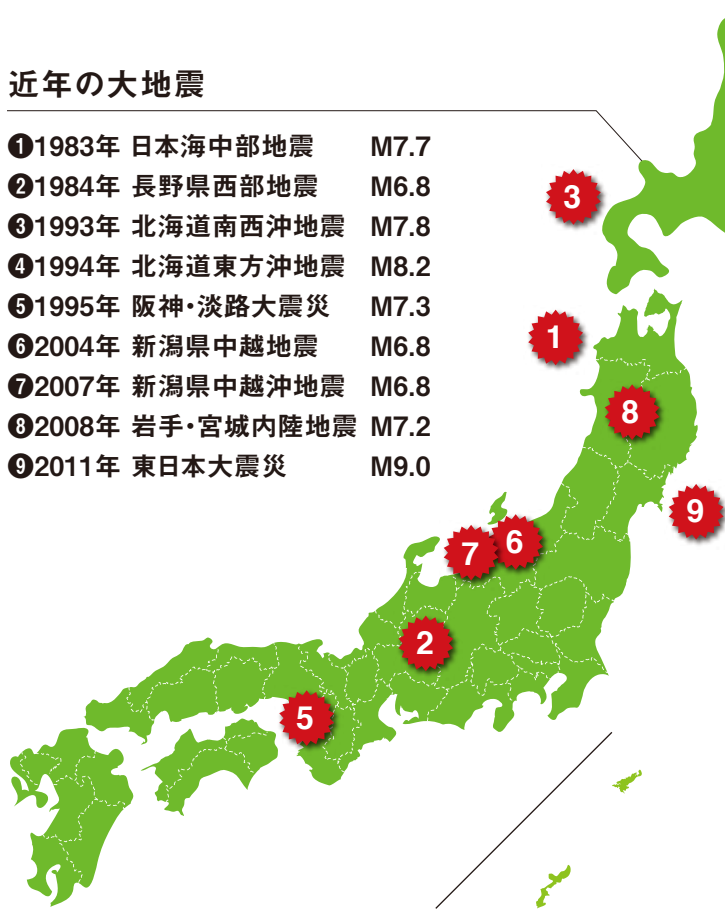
近年の大地震

❶1983年 日本海中部地震 M7.7
❷1984年 長野県西部地震 M6.8
❸1993年 北海道南西沖地震 M7.8
❹1994年 北海道東方沖地震 M8.2
❺1995年 阪神・淡路大震災 M7.3
❻2004年 新潟県中越地震 M6.8
❼2007年 新潟県中越沖地震 M6.8
❽2008年 岩手・宮城内陸地震 M7.2
❾2011年 東日本大震災 M9.0

3
1
8
9
7
6
2
5